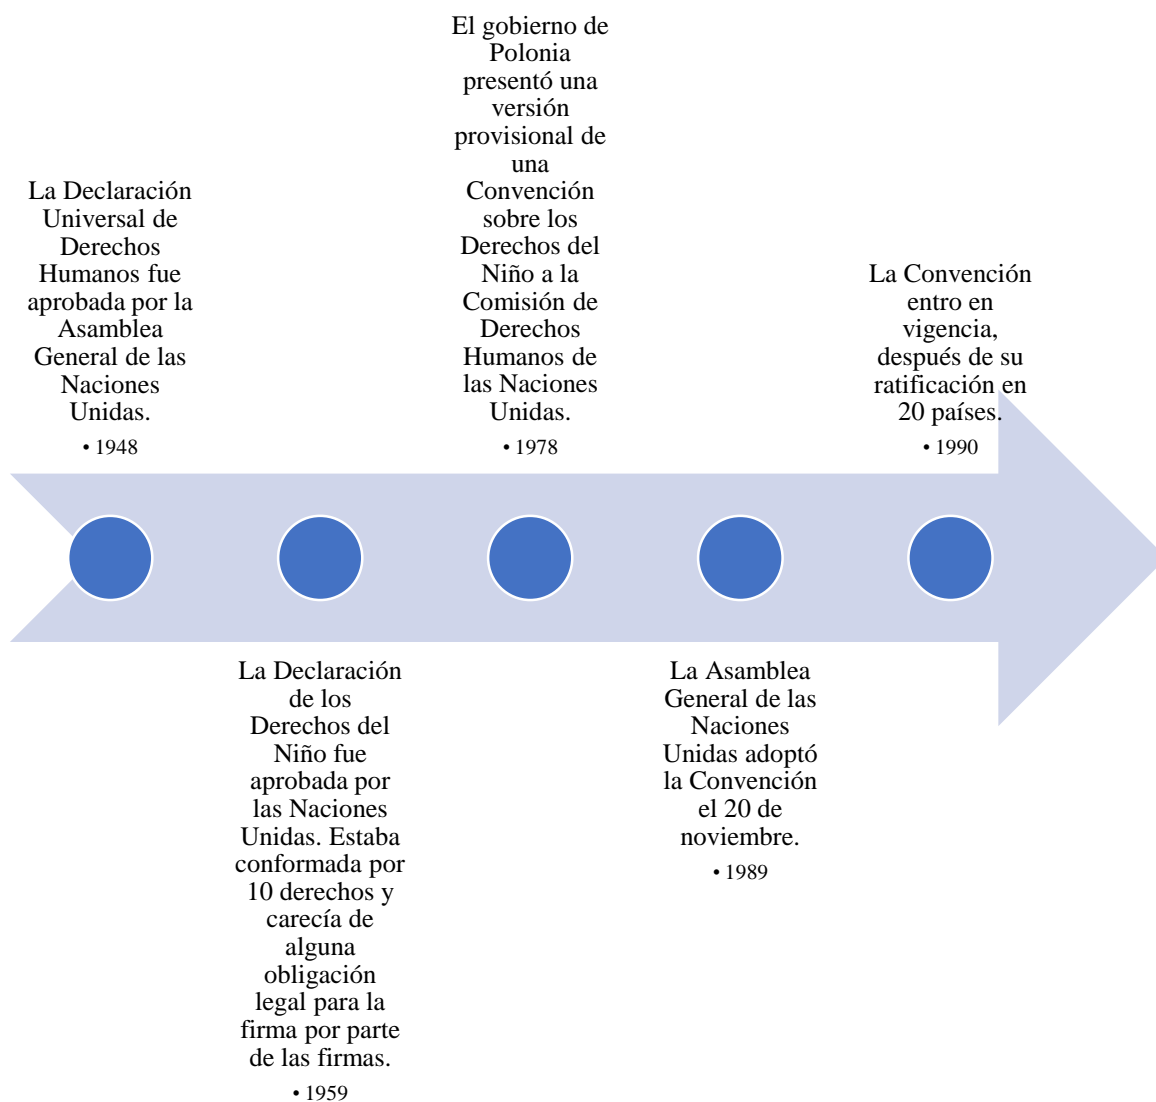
La Declaración Universal de Derechos Humanos fue aprobada por la Asamblea General de las Naciones Unidas.

• 1948

La Declaración de los Derechos del Niño fue aprobada por las Naciones Unidas. Estaba conformada por 10 derechos y carecía de alguna obligación legal para la firma por parte de las firmas.

• 1959

El gobierno de Polonia presentó una versión provisional de una Convención sobre los Derechos del Niño a la Comisión de Derechos Humanos de las Naciones Unidas.

• 1978

La Asamblea General de las Naciones Unidas adoptó la Convención el 20 de noviembre.

• 1989

La Convención entro en vigencia, después de su ratificación en 20 países.

• 1990